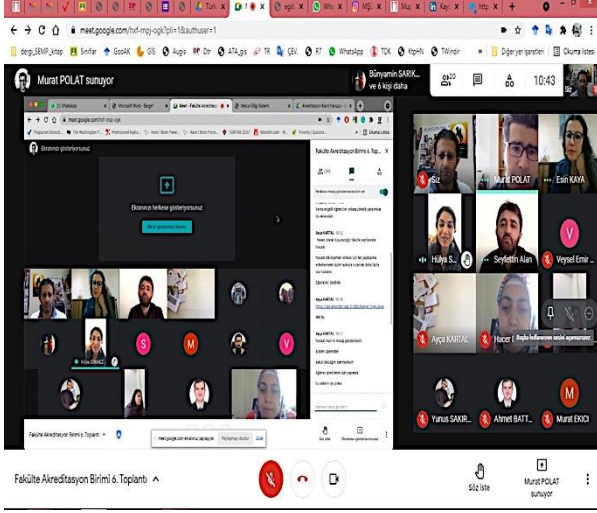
Türk
egiti
Wh
Mi
Mu
Kay
http

meet.google.com/hxf-mpj-ogk?pli=1&authuser=1

dergi_SEMP_ktap  Sınıflar  GooAK  GIS  Augis  Otr  ATA_gis  TR  ÇEV  RT  WhatsApp  TDK  Ktp|Hi  TWindir  Diğer yer işaretleri  Okuma listesi

Murat POLAT sunuyor

Bünyamin SARIK... ve 6 kişi daha

20

10:43

Siz

Ekranınızı gösteriyorsunuz

Ekranınızı herkese gösteriyorsunuz

Fakülte Akreditasyon Birimi 6. Toplantı

Ayça KARTAL

Hülya ERDAL

Siz

Murat POLAT

Esin KAYA

Hülya S...

Seyfettin Alan

Veysel Emir

Ayça KARTAL

Hacer

Başka kullanıcının sesini ağırsız...

Yunus SAKIR...

Ahmet BATT...

Murat EKICI

Fakülte Akreditasyon Birimi 6. Toplantı ^

Söz iste

Murat POLAT sunuyor